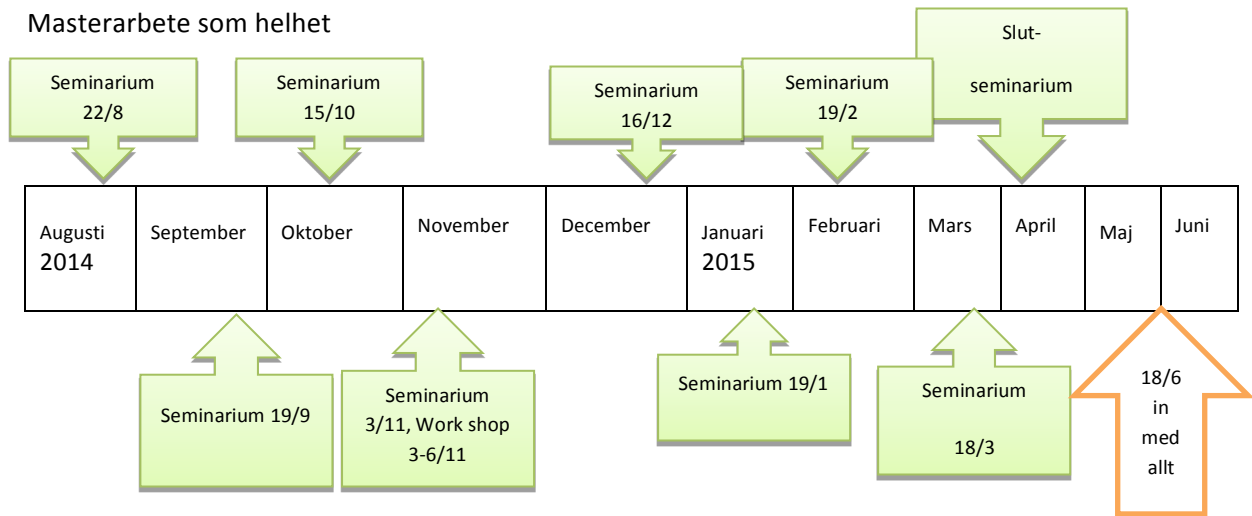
Masterarbete som helhet

Seminarium 22/8

Seminarium 15/10

Seminarium 16/12

Seminarium 19/2

Slut-seminarium

| Augusti 2014 | September | Oktober | November | December | Januari 2015 | Februari | Mars | April | Maj | Juni |
|---|---|---|---|---|---|---|---|---|---|---|

Seminarium 19/9

Seminarium 3/11, Work shop 3-6/11

Seminarium 19/1

Seminarium 18/3

18/6 in med allt